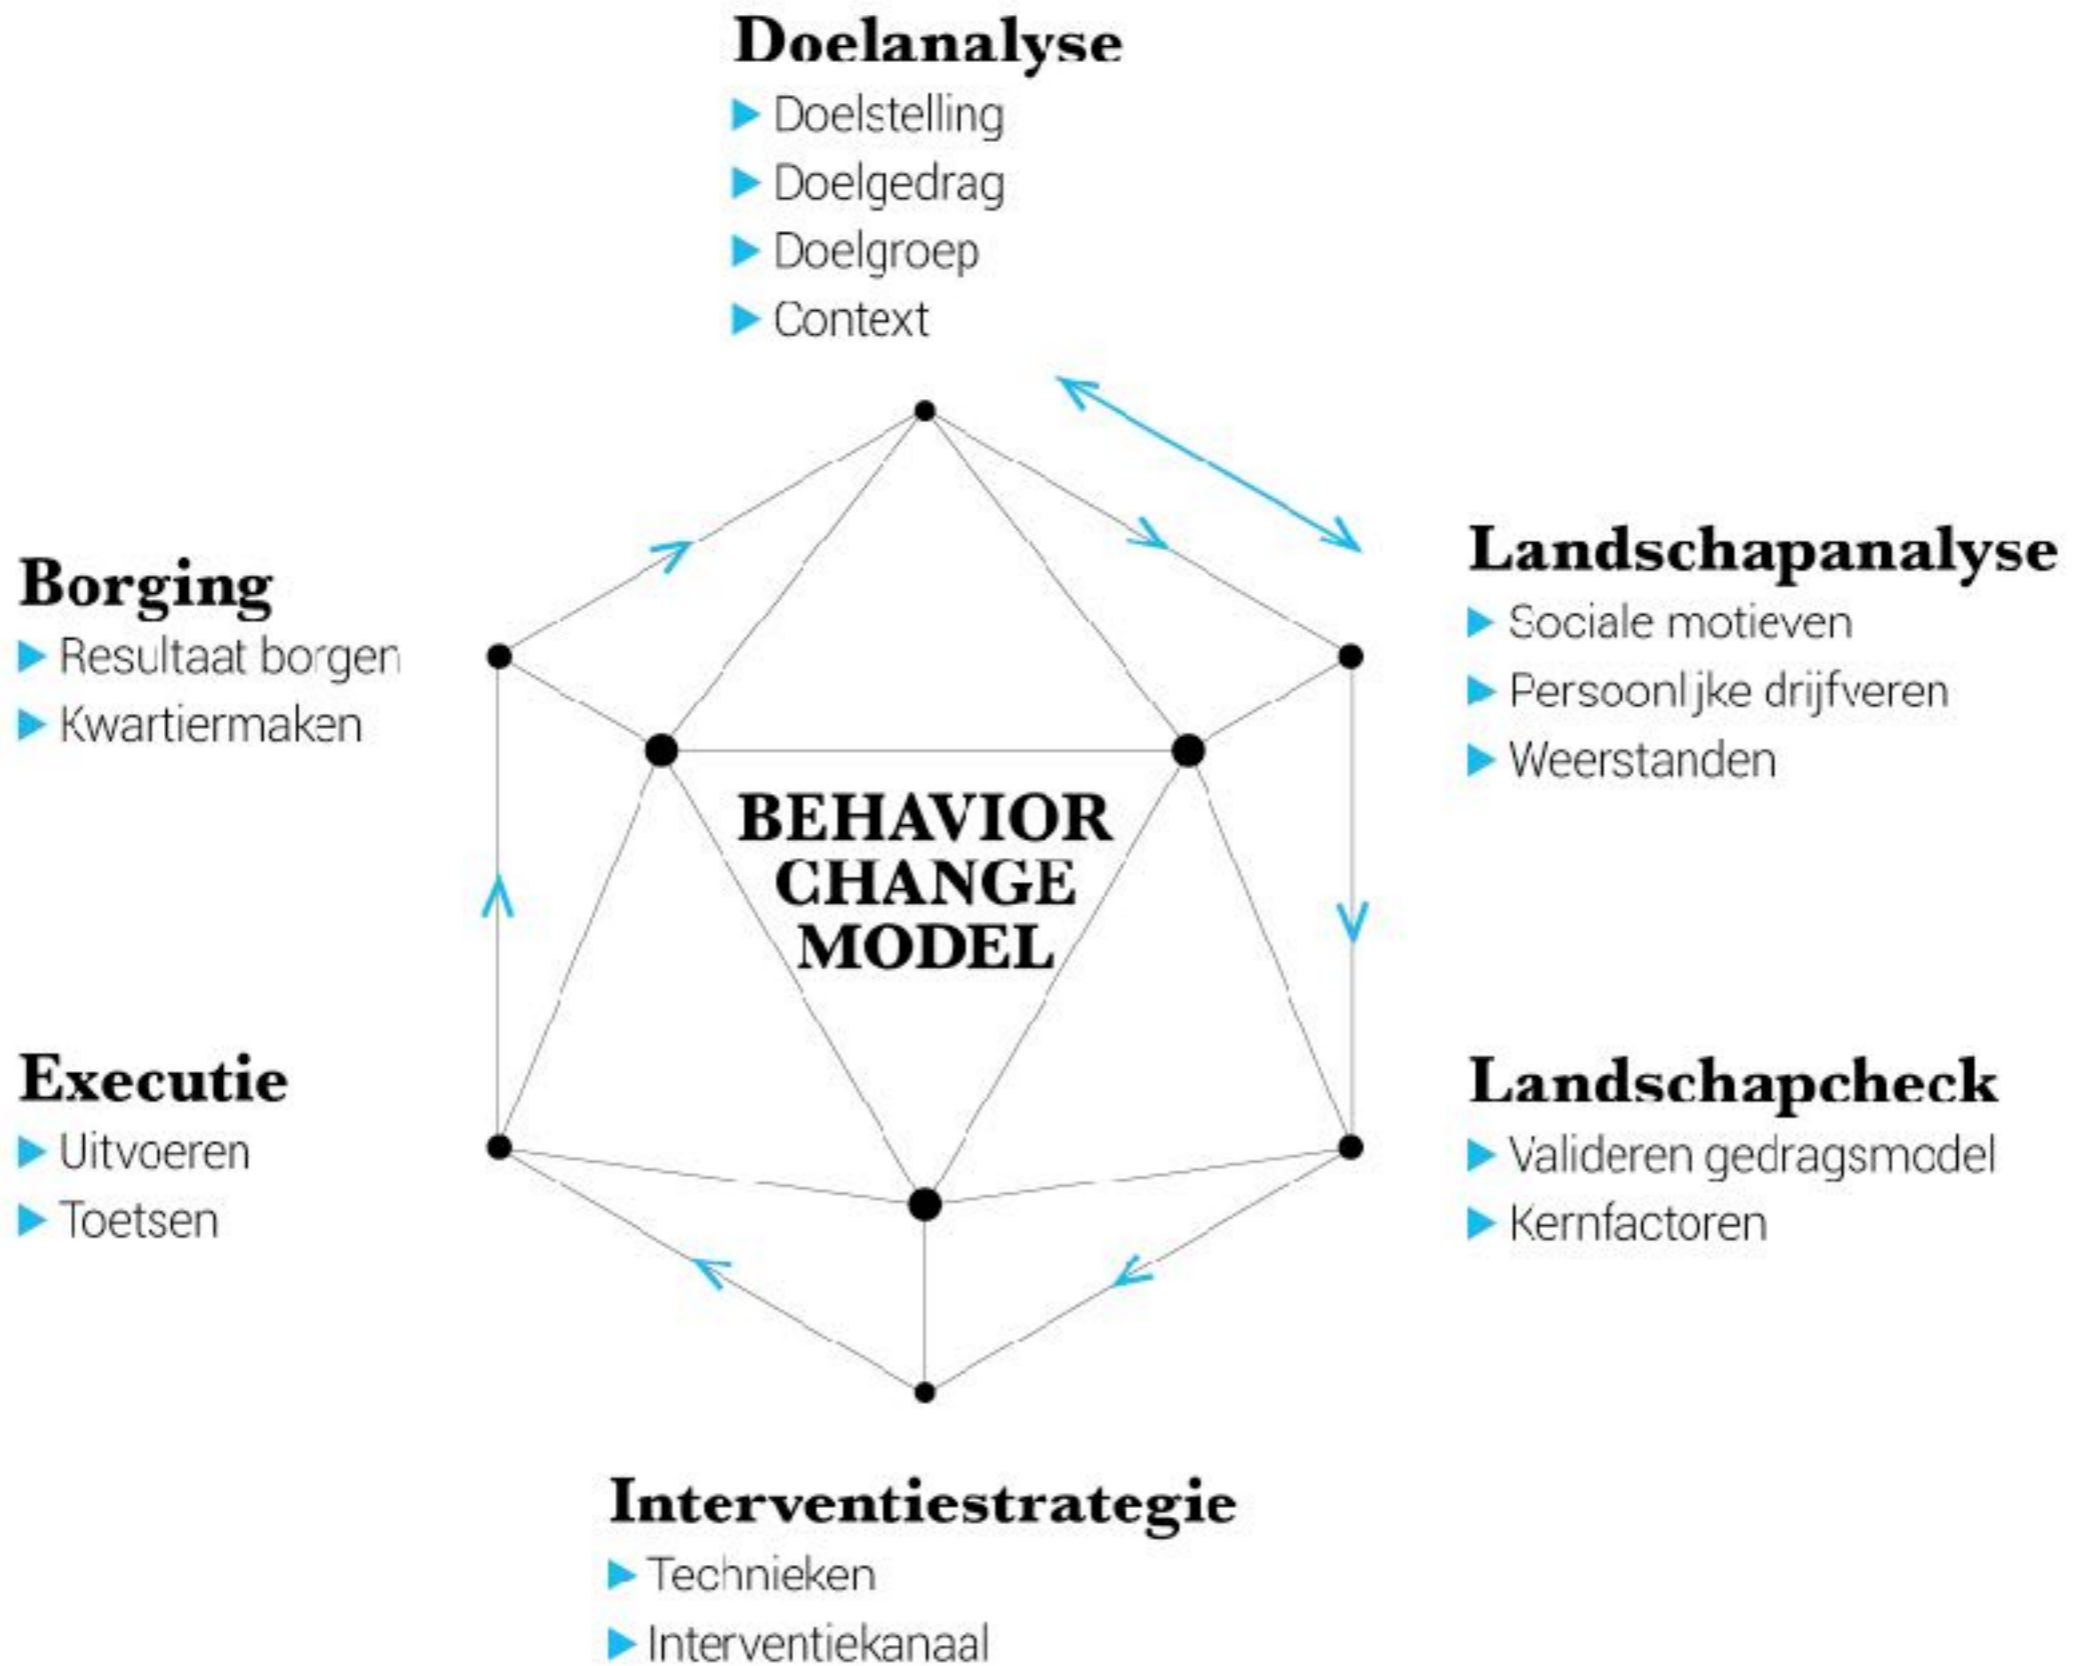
Doelanalyse
▶ Doelstelling
▶ Doelgedrag
▶ Doelgroep
▶ Context

Borging
▶ Resultaat borgen
▶ Kwartiermaken

Landschapanalyse
▶ Sociale motieven
▶ Persoonlijke drijfveren
▶ Weerstanden

BEHAVIOR CHANGE MODEL

Executie
▶ Uitvoeren
▶ Toetsen

Landschapcheck
▶ Valideren gedragsmodel
▶ Kernfactoren

Interventiestrategie
▶ Technieken
▶ Interventiekanaal